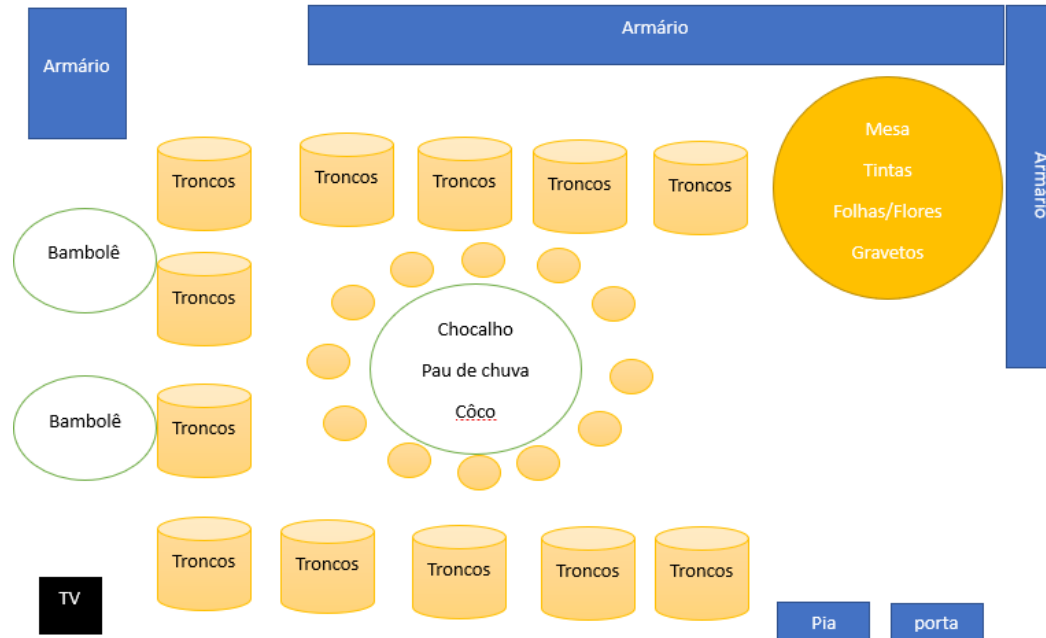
Armário

Armário

Mesa
Tintas
Folhas/Flores
Gravetos

Armário

Troncos

Troncos

Troncos

Troncos

Troncos

Bambolê

Troncos

Chocalho
Pau de chuva
Côco

Bambolê

Troncos

Troncos

Troncos

Troncos

Troncos

Troncos

TV

Pia

porta